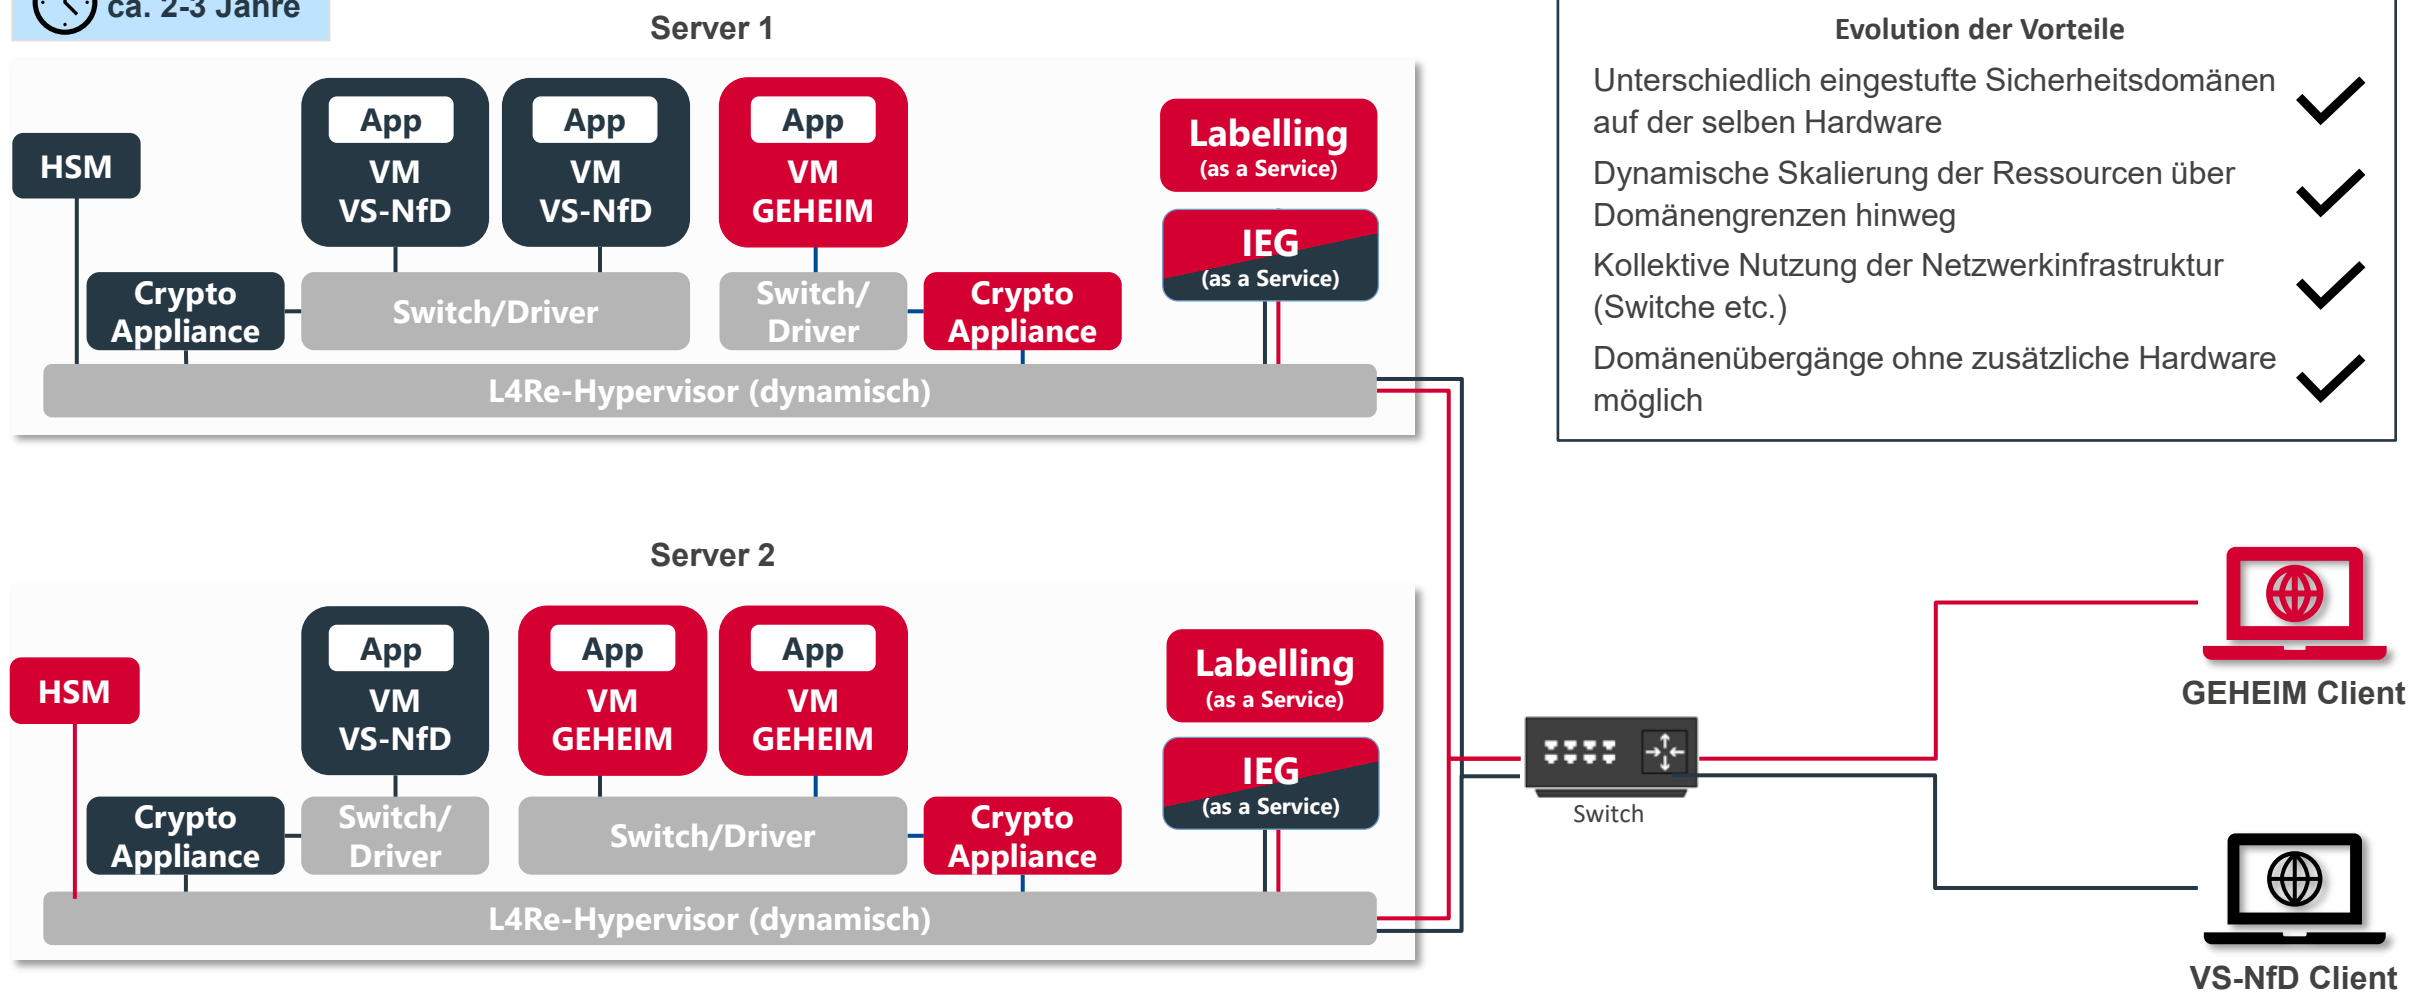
ca. 2-3 Jahre

Server 1

HSM

App
VM
VS-NfD

App
VM
VS-NfD

App
VM
GEHEIM

Labelling
(as a Service)

IEG
(as a Service)

Crypto Appliance

Switch/Driver

Switch/ Driver

Crypto Appliance

L4Re-Hypervisor (dynamisch)

Evolution der Vorteile

Unterschiedlich eingestufte Sicherheitsdomänen auf der selben Hardware

Dynamische Skalierung der Ressourcen über Domänengrenzen hinweg

Kollektive Nutzung der Netzwerkinfrastruktur (Switche etc.)

Domänenübergänge ohne zusätzliche Hardware möglich

Server 2

HSM

App
VM
VS-NfD

App
VM
GEHEIM

App
VM
GEHEIM

Labelling
(as a Service)

IEG
(as a Service)

Crypto Appliance

Switch/ Driver

Switch/Driver

Crypto Appliance

L4Re-Hypervisor (dynamisch)

Switch

GEHEIM Client

VS-NfD Client